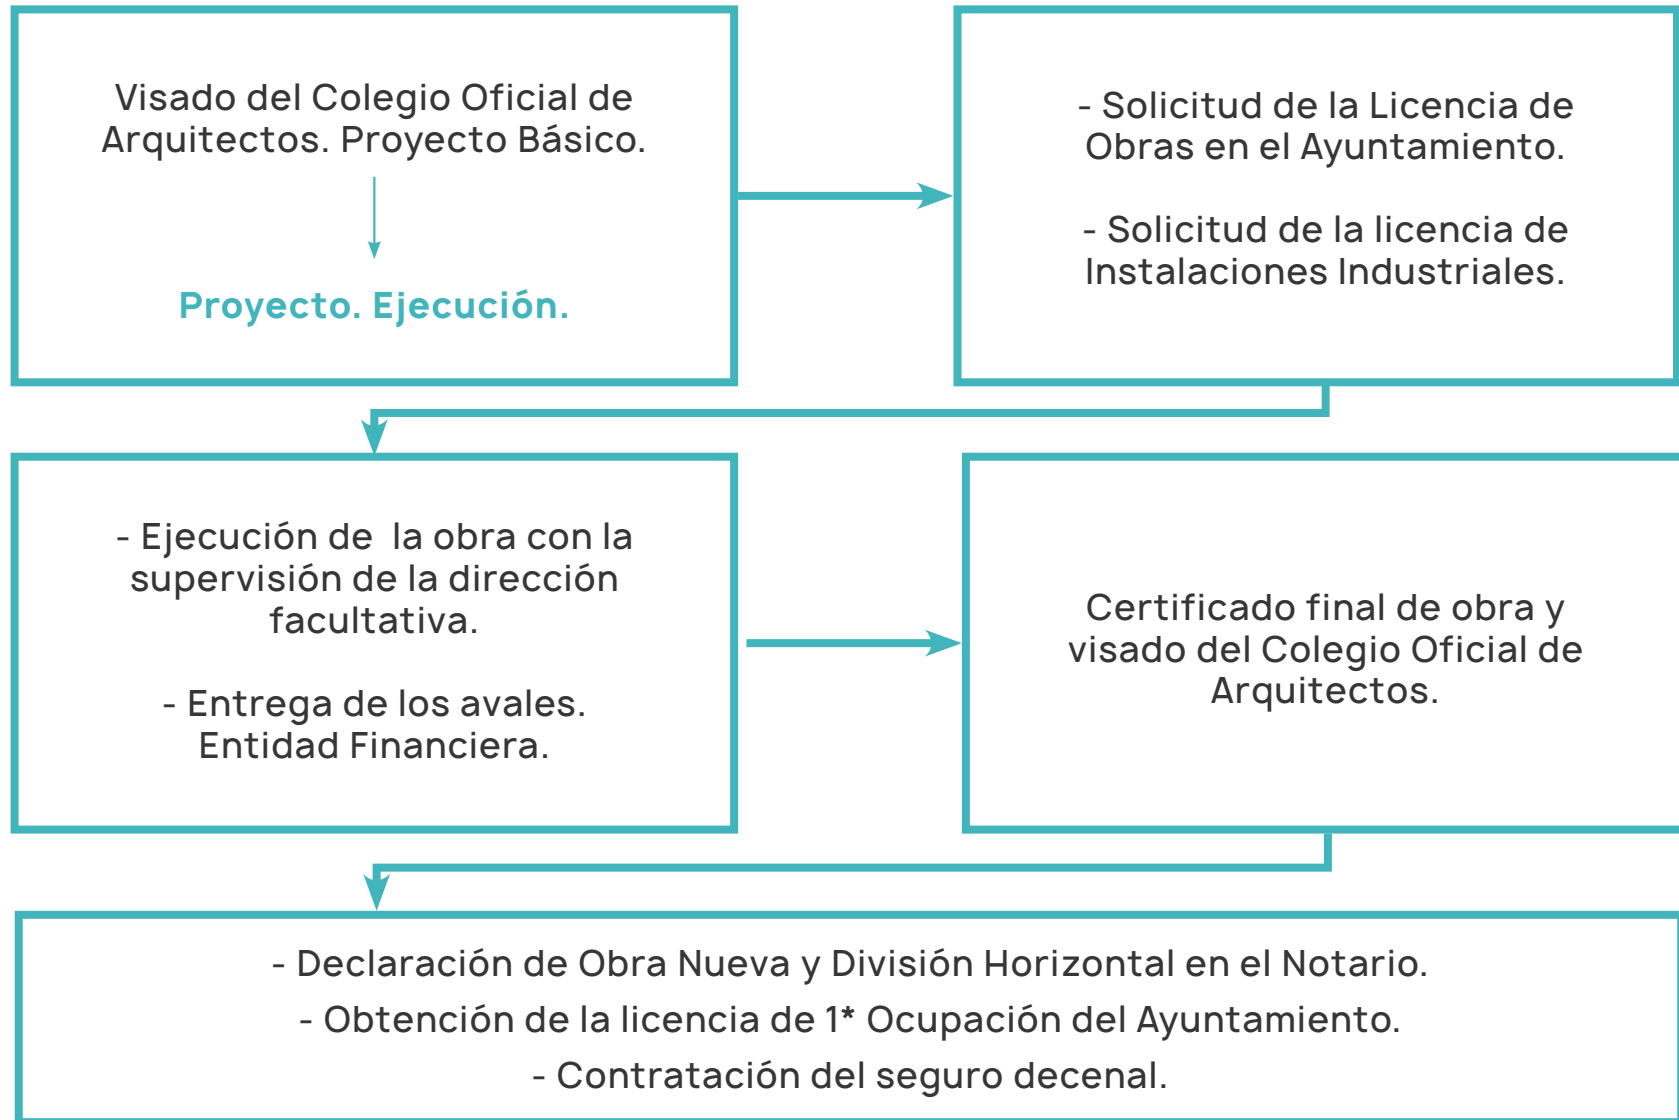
Visado del Colegio Oficial de Arquitectos. Proyecto Básico.

Proyecto. Ejecución.

- Solicitud de la Licencia de Obras en el Ayuntamiento.

- Solicitud de la licencia de Instalaciones Industriales.

- Ejecución de la obra con la supervisión de la dirección facultativa.

- Entrega de los avales. Entidad Financiera.

Certificado final de obra y visado del Colegio Oficial de Arquitectos.

- Declaración de Obra Nueva y División Horizontal en el Notario.
- Obtención de la licencia de 1* Ocupación del Ayuntamiento.
- Contratación del seguro decenal.